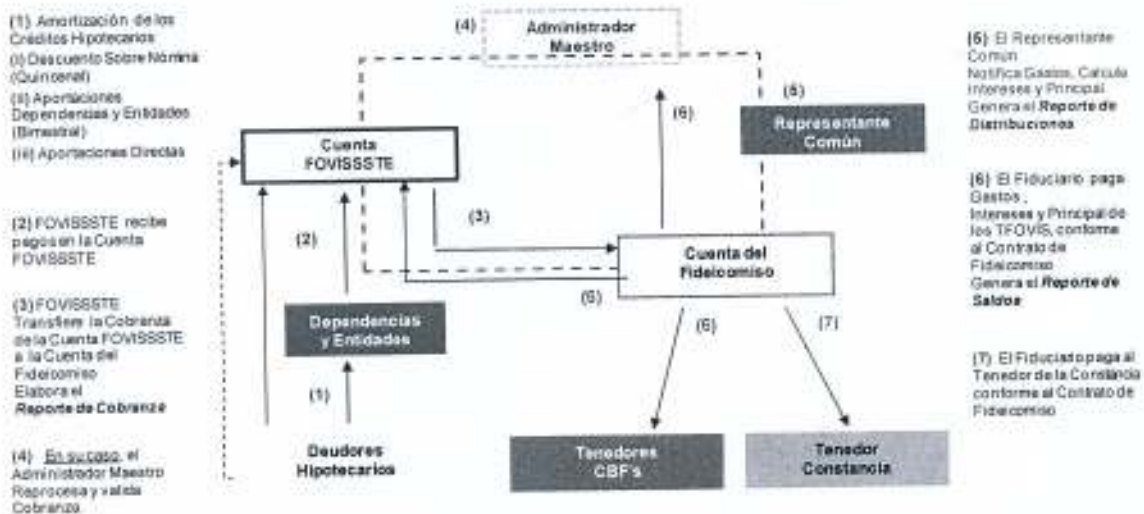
(1) Amortización de los Créditos Hipotecarios
(i) Descuento Sobre Nómina (Quincenal)
(ii) Aportaciones Dependencias y Entidades (Bimestral)
(iii) Aportaciones Directas

(2) FOVISSSTE recibe pagos en la Cuenta FOVISSSTE

(3) FOVISSSTE Transfiere la Cobranza de la Cuenta FOVISSSTE a la Cuenta del Fideicomiso Elabora el *Reporte de Cobranza*

(4) En su caso, el Administrador Maestro Reprocesa y valida Cobranza

(4) Administrador Maestro

Cuenta FOVISSSTE

(2)

(3)

(6)

(5) Representante Común

Cuenta del Fideicomiso

(5)

Dependencias y Entidades

(1)

Deudores Hipotecarios

(6)

(7)

Tenedores CBF's

Tenedor Constancia

(5) El Representante Común Notifica Gastos, Calcula Intereses y Principal. Genera el **Reporte de Distribuciones**

(6) El Fiduciario paga Gastos, Intereses y Principal de los TFOVIS, conforme al Contrato de Fideicomiso Genera el ***Reporte de Saldos***

(7) El Fiduciario paga al Tenedor de la Constancia conforme al Contrato de Fideicomiso